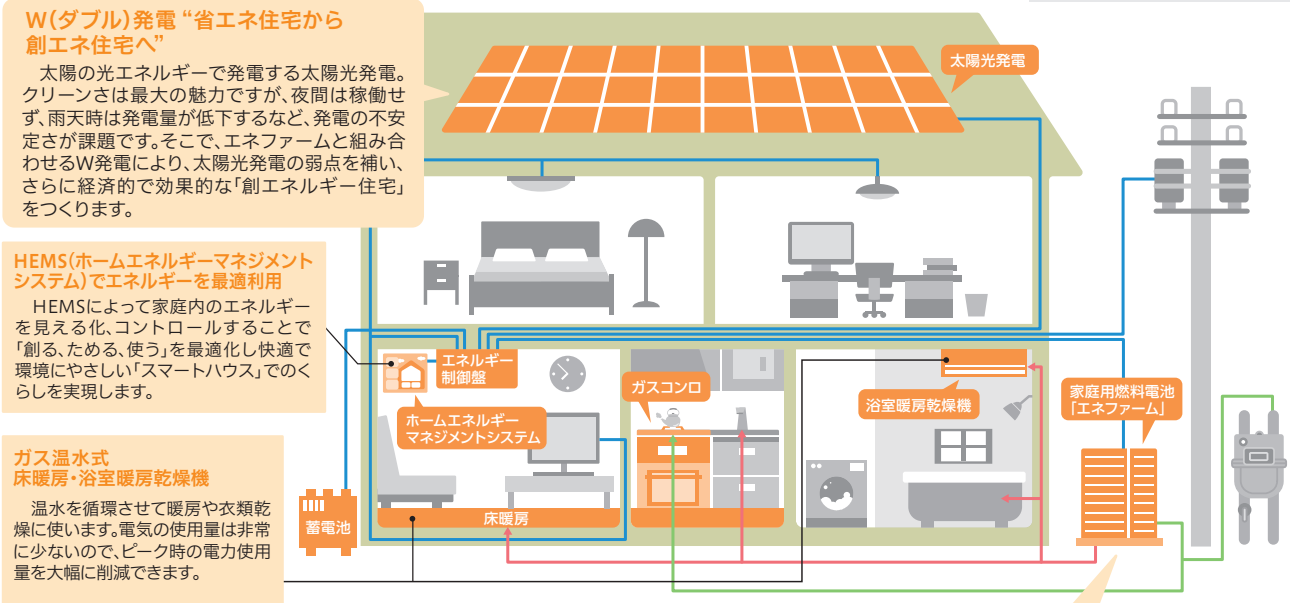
W(ダブル)発電“省エネ住宅から創エネ住宅へ”

太陽の光エネルギーで発電する太陽光発電。クリーンさは最大の魅力ですが、夜間は稼働せず、雨天時は発電量が低下するなど、発電の不安定さが課題です。そこで、エネファームと組み合わせるW発電により、太陽光発電の弱点を補い、さらに経済的で効果的な「創エネルギー住宅」をつくります。

HEMS(ホームエネルギーマネジメントシステム)でエネルギーを最適利用

HEMSによって家庭内のエネルギーを見える化、コントロールすることで「創る、ためる、使う」を最適化し快適で環境にやさしい「スマートハウス」でのくらしを実現します。

ガス温水式床暖房・浴室暖房乾燥機

温水を循環させて暖房や衣類乾燥に使います。電気の使用量は非常に少ないので、ピーク時の電力使用量を大幅に削減できます。

太陽光発電

エネルギー制御盤

ホームエネルギーマネジメントシステム

ガスコンロ

浴室暖房乾燥機

家庭用燃料電池「エネファーム」

蓄電池

床暖房